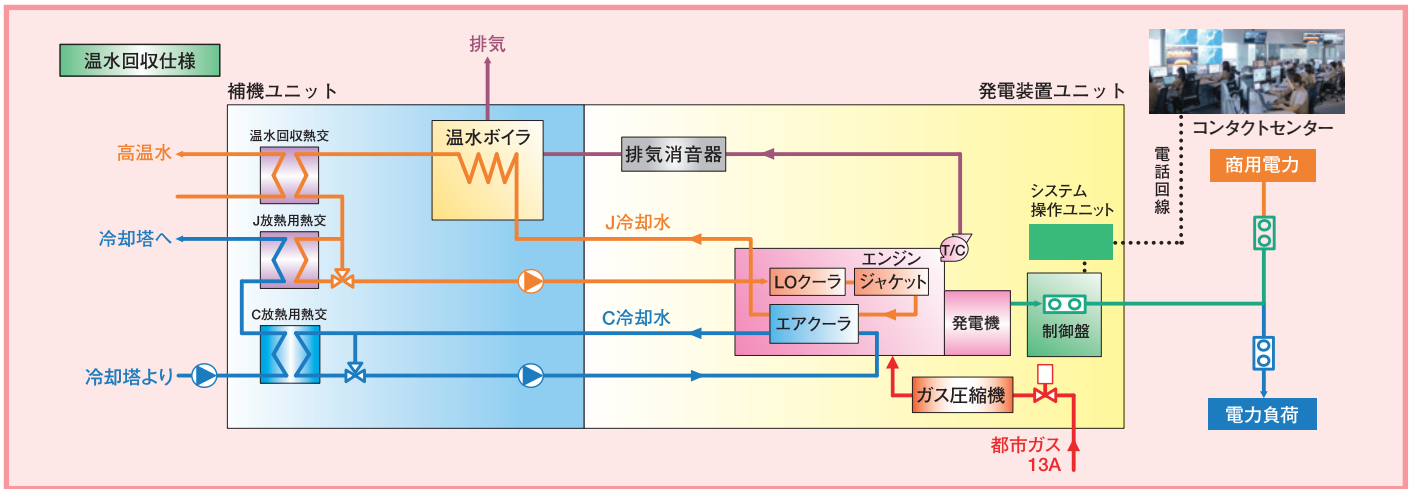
温水回収仕様

排気

補機ユニット

発電装置ユニット

コンタクトセンター

温水回収熱交

温水ボイラ

排気消音器

高温水

電話回線

商用電力

J放熱用熱交

J冷却水

システム操作ユニット

冷却塔へ

T/C

エンジン

LOクーラ

ジャケット

C放熱用熱交

C冷却水

エアクーラ

発電機

制御盤

冷却塔より

ガス圧縮機

電力負荷

都市ガス 13A